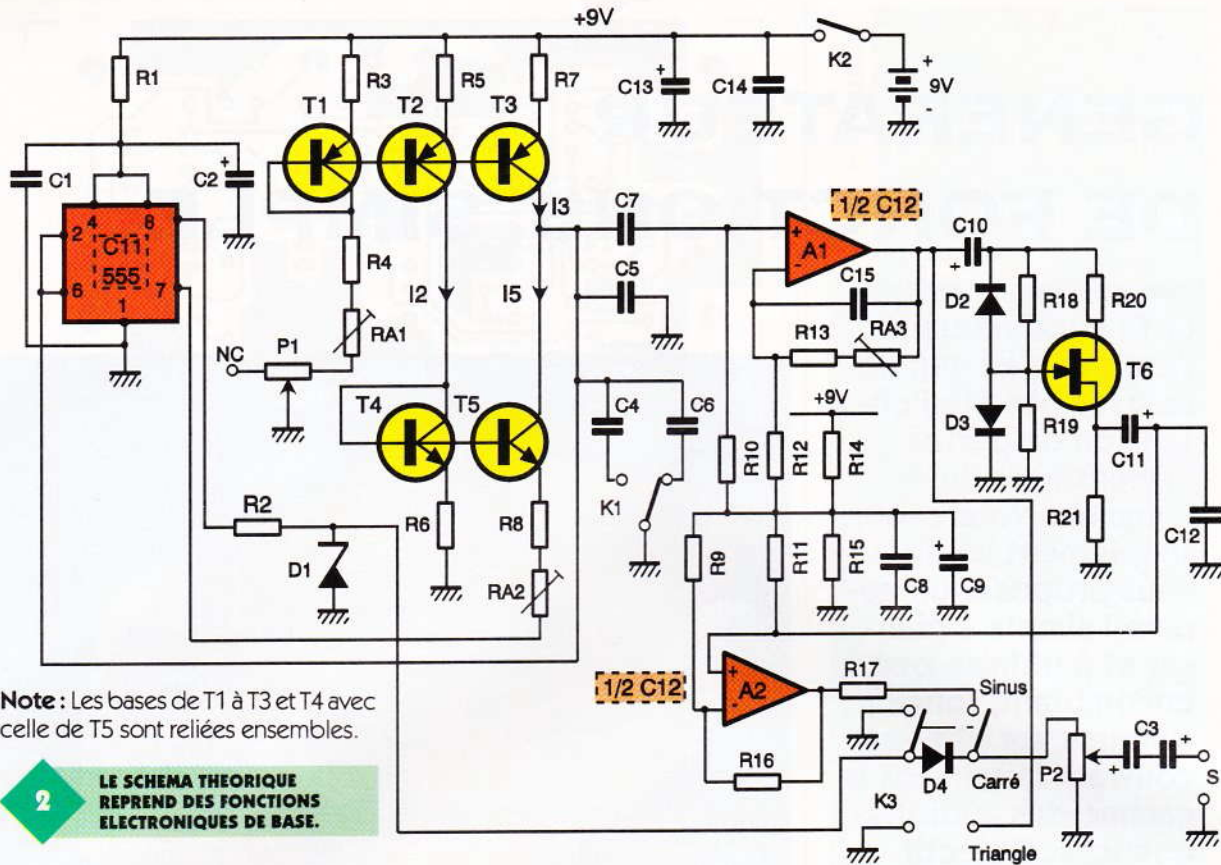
+9V

R1 R3 R5 R7 C13 C14 K2 9V

T1 T2 T3

C1 C2

4 8
2 C11 555 7
6 1

R4 I2 I5 I3 C7 C5

1/2 C12

A1 C10 C15 D2 R18 R20

R13 RA3

NC P1 RA1

T4 T5

+9V

T6

D3 R19 C11

C4 C6

R10 R12 R14

K1

R6 R8

R2 D1 RA2

R9 R11 R15 C8 C9

R21 C12

1/2 C12

A2 R17 Sinus

R16 D4 Carré P2 C3 S

K3 Triangle

Note : Les bases de T1 à T3 et T4 avec celle de T5 sont reliées ensembles.

2 LE SCHEMA THEORIQUE REPREND DES FONCTIONS ELECTRONIQUES DE BASE.